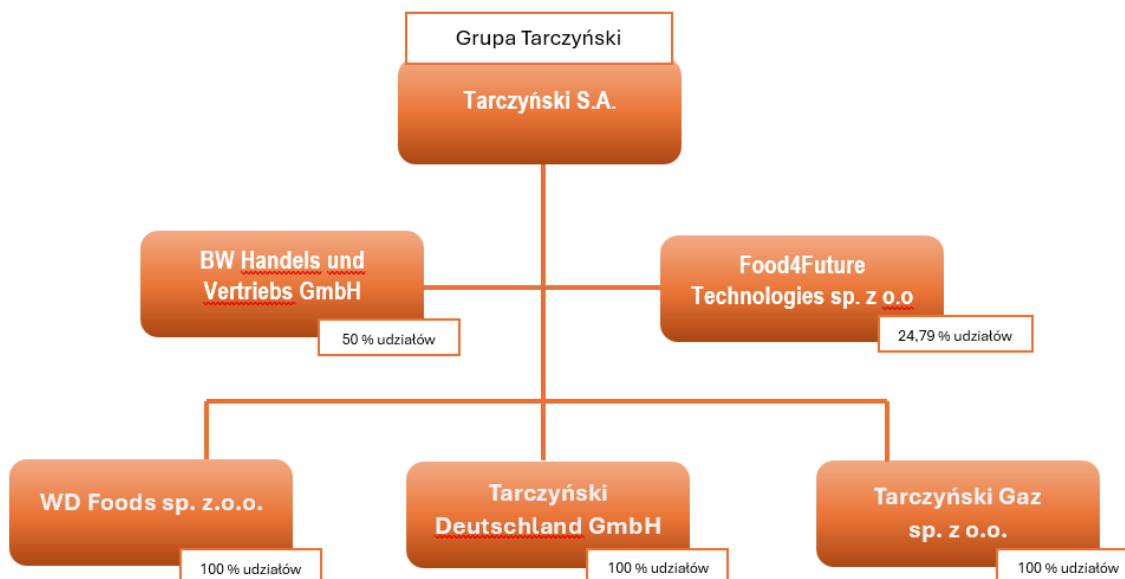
Grupa Tarczyński

Tarczyński S.A.

BW Handels und Vertriebs GmbH

50 % udziałów

Food4Future Technologies sp. z o.o

24,79 % udziałów

WD Foods sp. z.o.o.

100 % udziałów

Tarczyński Deutschland GmbH

100 % udziałów

Tarczyński Gaz sp. z o.o.

100 % udziałów